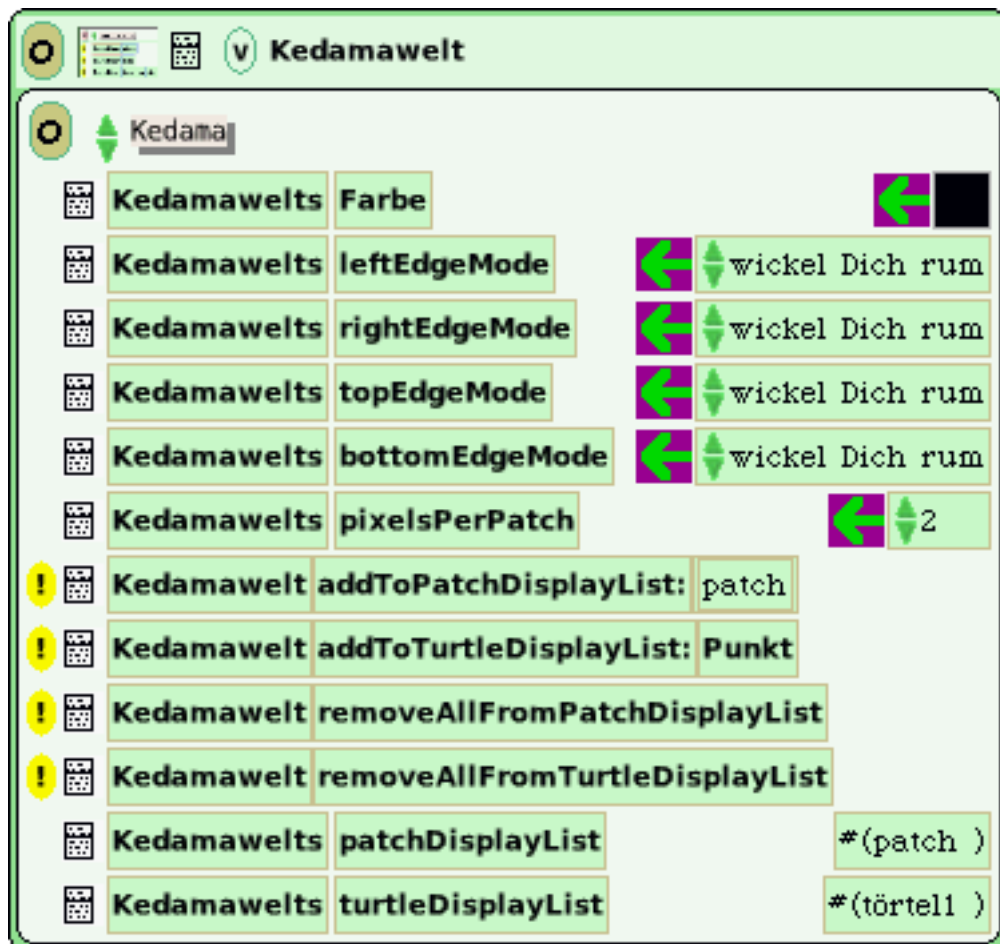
Kedamawelt

Kedama

Kedamawelts Farbe

Kedamawelts leftEdgeMode wickel Dich rum

Kedamawelts rightEdgeMode wickel Dich rum

Kedamawelts topEdgeMode wickel Dich rum

Kedamawelts bottomEdgeMode wickel Dich rum

Kedamawelts pixelsPerPatch 2

! Kedamawelt addToPatchDisplayList: patch

! Kedamawelt addToTurtleDisplayList: Punkt

! Kedamawelt removeAllFromPatchDisplayList

! Kedamawelt removeAllFromTurtleDisplayList

Kedamawelts patchDisplayList #(patch )

Kedamawelts turtleDisplayList #(törtel1 )